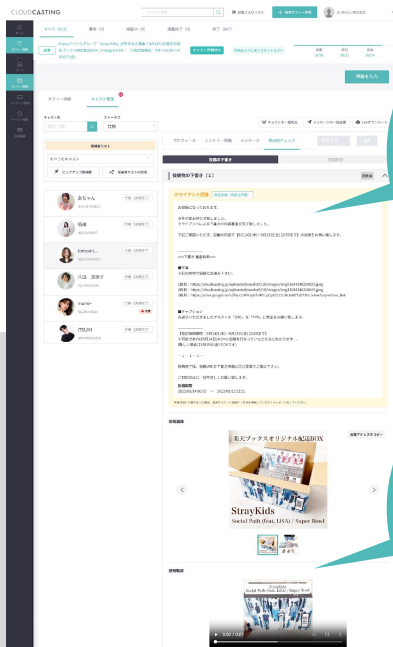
CLOUDCASTING

すべて (0/2)

選考 (0)

投稿中 (0)

投稿完了 (0)

完了 (0/7)

キャスト詳細

キャスト管理

ステータス

全体

すべてのキャスト

おちゃん

hanae

Izmoon's...

八谷 茂香子

marie

ITSUKI

プロフィール

エントリー情報

メッセージ

投稿物チェック

投稿物の下書き (1)

クライアント回答

StrayKids

Social Path (feat. LiSA) / Super Bowl

投稿画像

投稿動画

0:00 / 0:27

2023/09/28 (木) 12:00 〜 2023/10/12 (木) 23:59